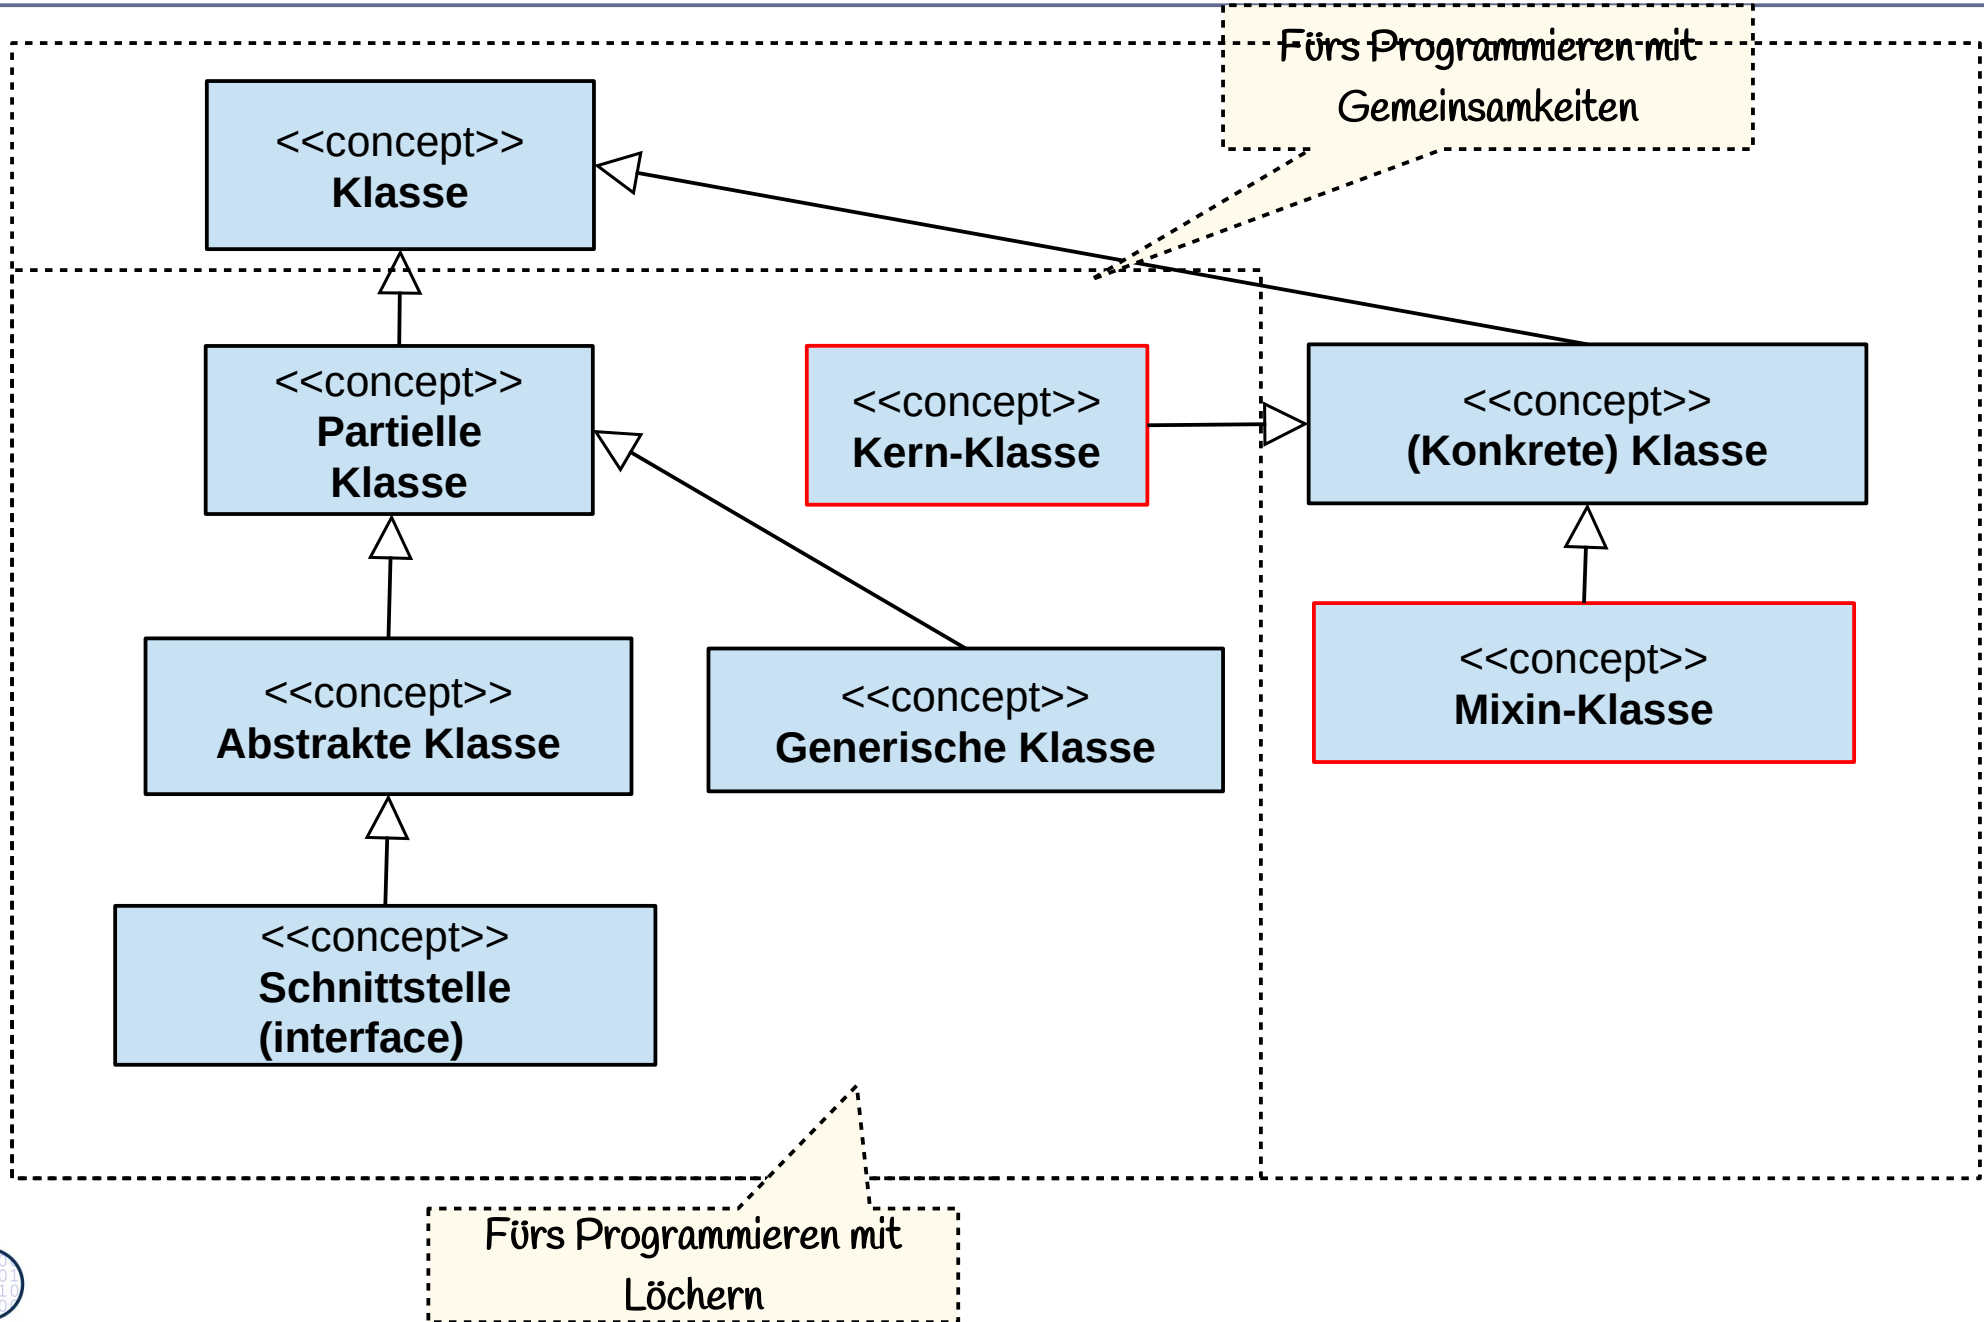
Fürs Programmieren mit Gemeinsamkeiten

<<concept>>
Klasse

<<concept>>
Partielle Klasse

<<concept>>
Kern-Klasse

<<concept>>
(Konkrete) Klasse

<<concept>>
Abstrakte Klasse

<<concept>>
Generische Klasse

<<concept>>
Mixin-Klasse

<<concept>>
Schnittstelle (interface)

Fürs Programmieren mit Löchern